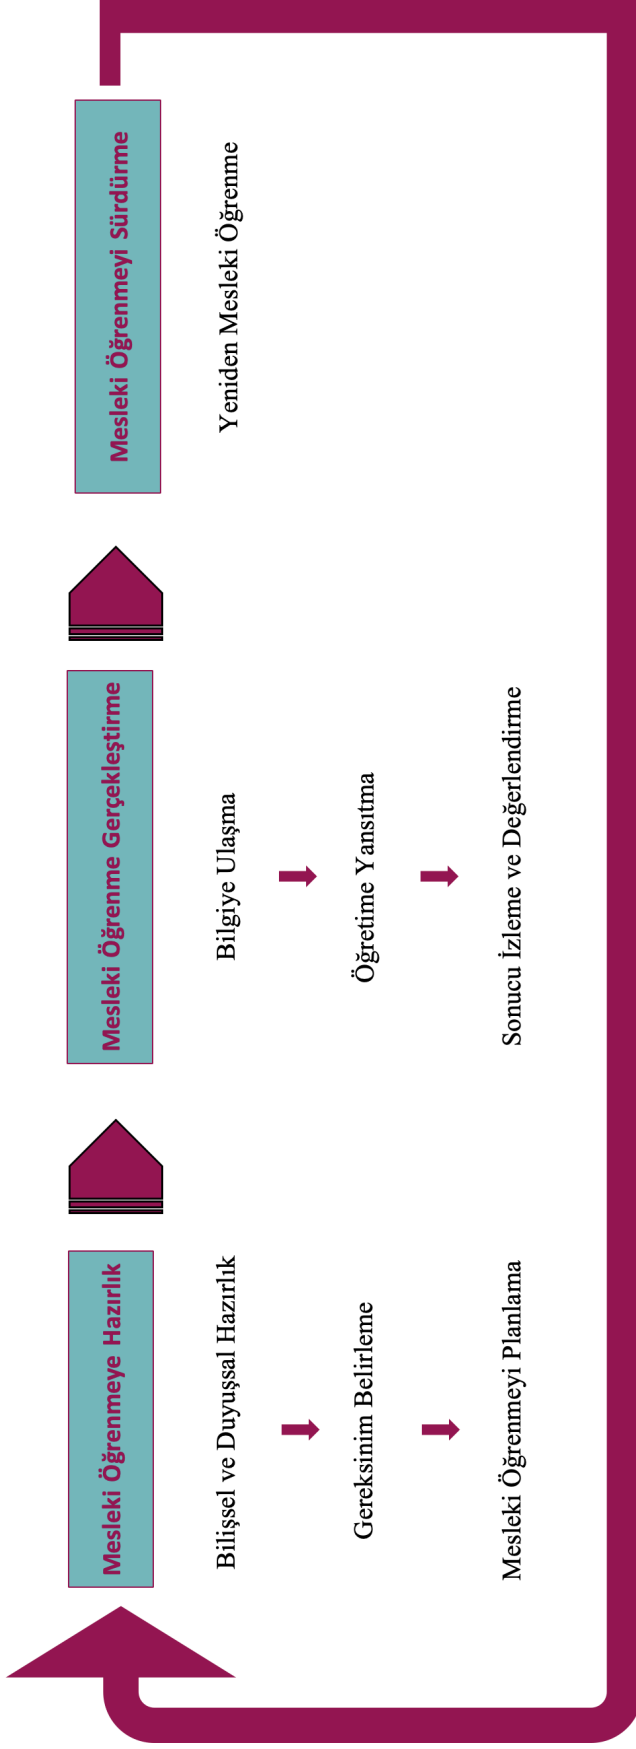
Mesleki Öğrenmeye Hazırlık

Bilişsel ve Duyuşsal Hazırlık

Gereksinim Belirleme

Mesleki Öğrenmeyi Planlama

Mesleki Öğrenme Gerçekleştirme

Bilgiye Ulaşma

Öğretime Yansıtma

Sonucu İzleme ve Değerlendirme

Mesleki Öğrenmeyi Sürdürme

Yeniden Mesleki Öğrenme